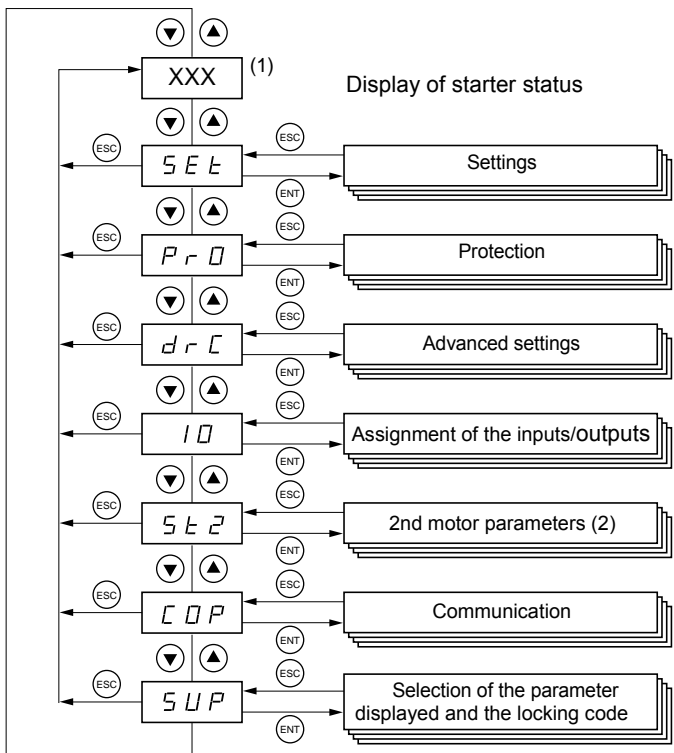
XXX (1)

Display of starter status

ESC SEt ESC ENT Settings

ESC PrO ESC ENT Protection

ESC drC ESC ENT Advanced settings

ESC IO ESC ENT Assignment of the inputs/outputs

ESC St2 ESC ENT 2nd motor parameters (2)

ESC COP ESC ENT Communication

ESC SUP ESC ENT Selection of the parameter displayed and the locking code